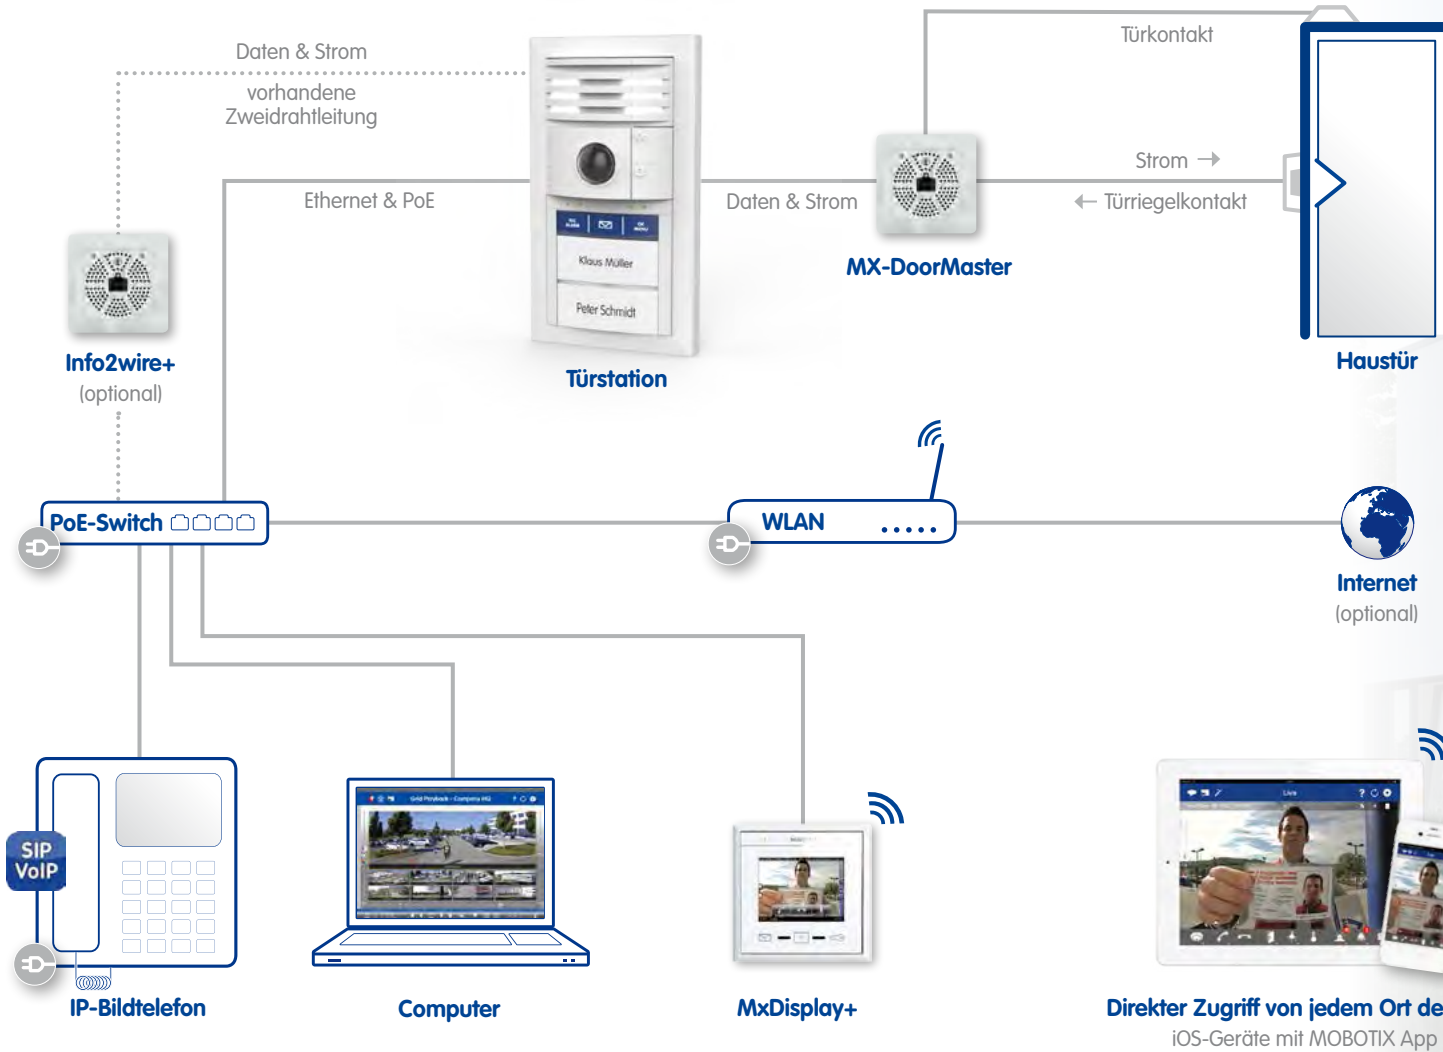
Daten & Strom

vorhandene Zweidrahtleitung

Türkontakt

Ethernet & PoE

Daten & Strom

Strom →

← Türriegelkontakt

Klaus Müller

Peter Schmidt

MX-DoorMaster

Info2wire+
(optional)

Türstation

Haustür

PoE-Switch

WLAN

Internet
(optional)

SIP
VoIP

IP-Bildtelefon

Computer

MxDisplay+

Direkter Zugriff von jedem Ort de
iOS-Geräte mit MOBOTIX App